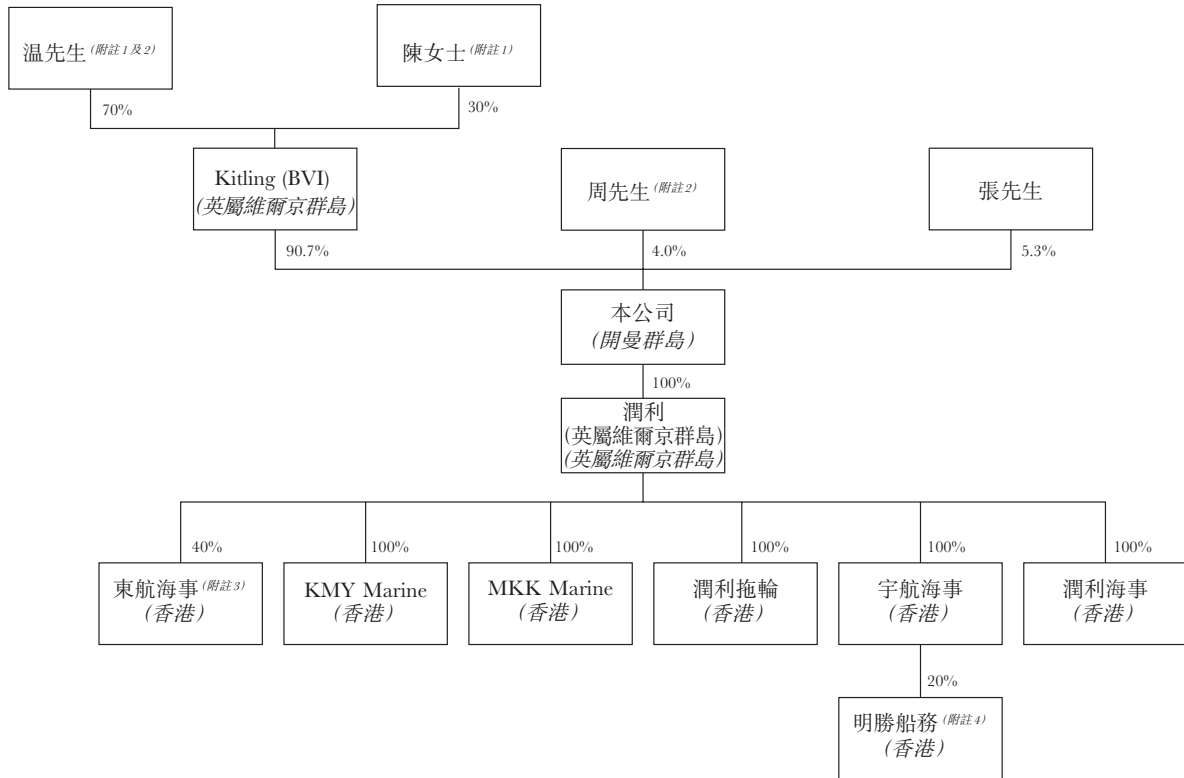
溫先生$^{(附註1及2)}$

陳女士$^{(附註1)}$

70%

30%

Kitling (BVI)
(英屬維爾京群島)

周先生$^{(附註2)}$

張先生

90.7%

4.0%

5.3%

本公司
(開曼群島)

100%

潤利
(英屬維爾京群島)
(英屬維爾京群島)

40%

100%

100%

100%

100%

100%

東航海事$^{(附註3)}$
(香港)

KMY Marine
(香港)

MKK Marine
(香港)

潤利拖輪
(香港)

宇航海事
(香港)

潤利海事
(香港)

20%

明勝船務$^{(附註4)}$
(香港)